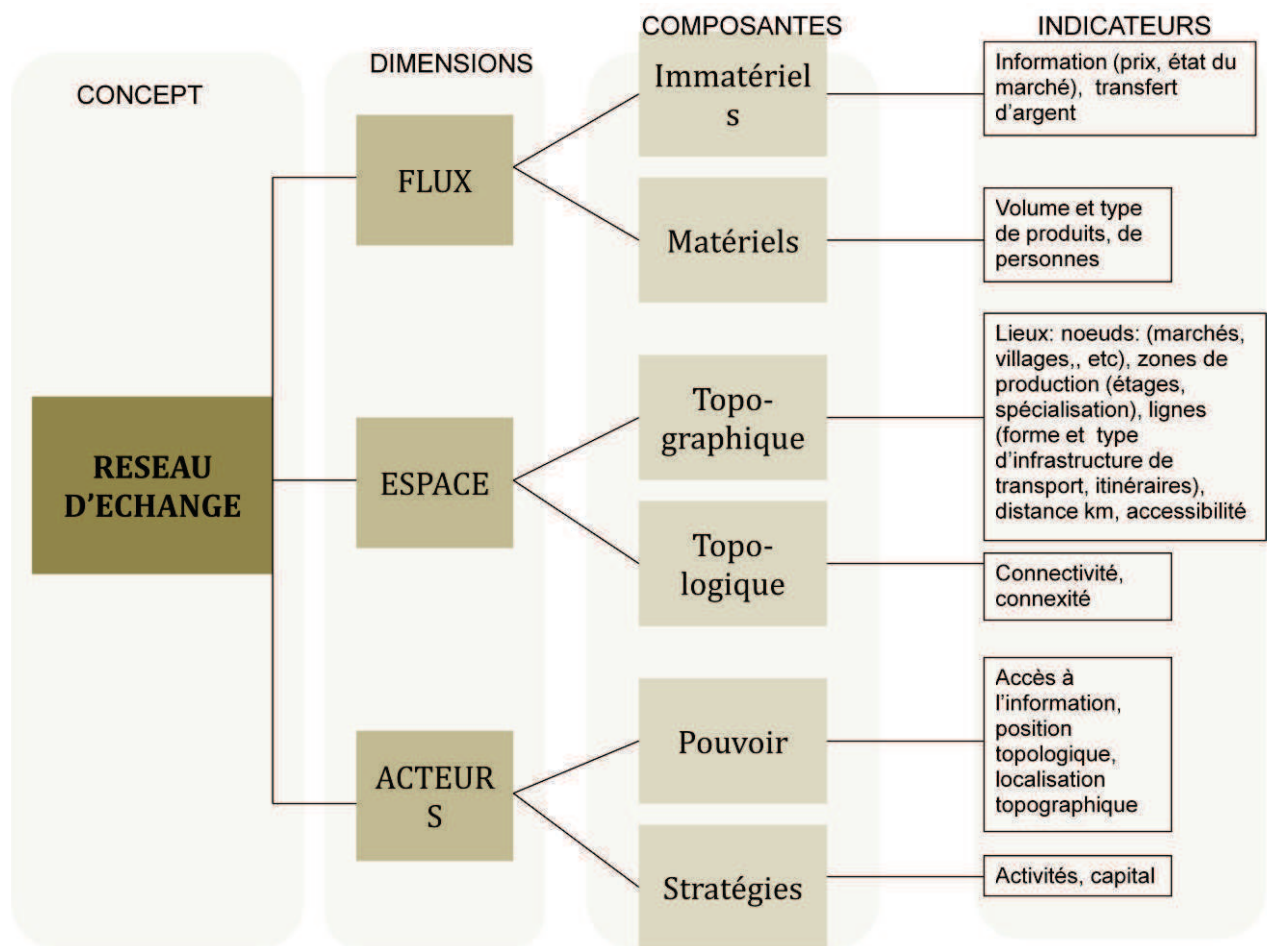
CONCEPT

DIMENSIONS

COMPOSANTES

INDICATEURS

RESEAU D'ECHANGE

FLUX

Immatériel s

Information (prix, état du marché), transfert d'argent

Matériels

Volume et type de produits, de personnes

ESPACE

Topo-graphique

Lieux: noeuds: (marchés, villages,, etc), zones de production (étages, spécialisation), lignes (forme et type d'infrastructure de transport, itinéraires), distance km, accessibilité

Topo-logique

Connectivité, connexité

ACTEUR S

Pouvoir

Accès à l'information, position topologique, localisation topographique

Stratégies

Activités, capital